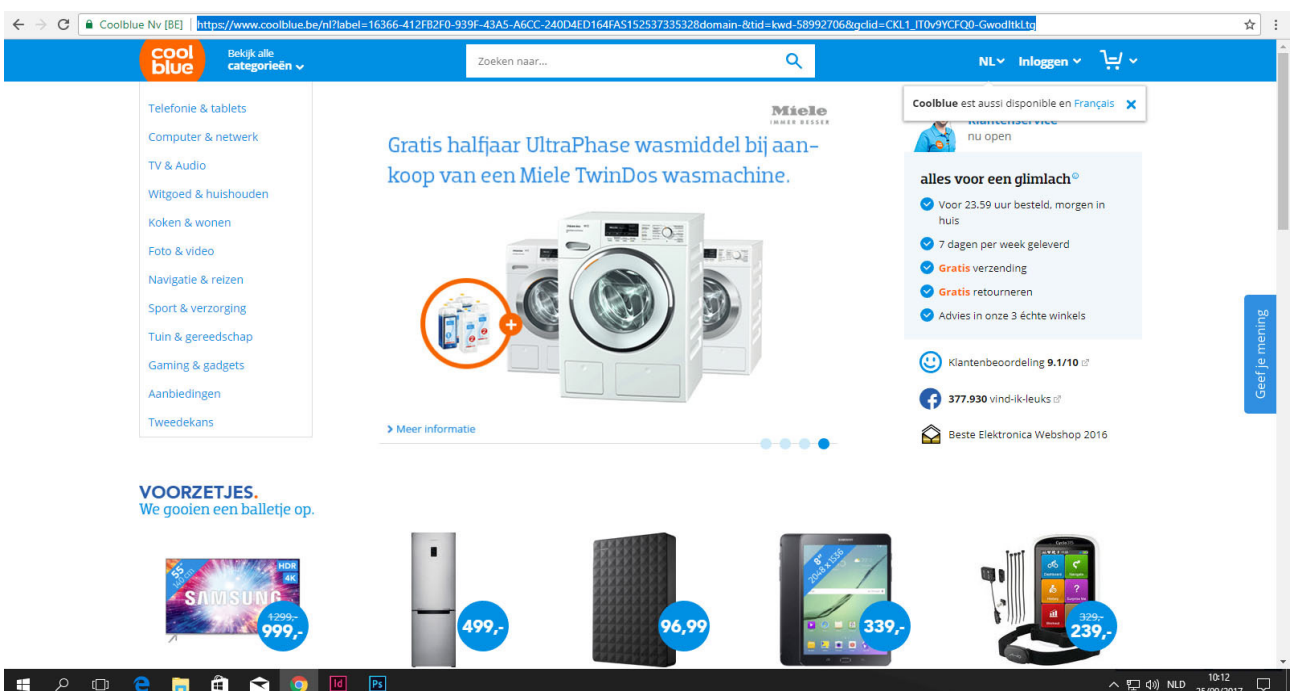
Coolblue Nv [BE] https://www.coolblue.be/nl?label=16366-412FB2F0-939F-43A5-A6CC-240D4ED164FAS152537335328domain-&tid=kwd-58992706&gclid=CKL1_IT0v9YCFQ0-GwodItkLtg

cool blue

Bekijk alle categorieën

Zoeken naar...

NL Inloggen

Telefonie & tablets
Computer & netwerk
TV & Audio
Witgoed & huishouden
Koken & wonen
Foto & video
Navigatie & reizen
Sport & verzorging
Tuin & gereedschap
Gaming & gadgets
Aanbiedingen
Tweedekans

Miele IMMER BESSER

Gratis halfjaar UltraPhase wasmiddel bij aankoop van een Miele TwinDos wasmachine.

Meer informatie

Coolblue est aussi disponible en Français

Klantenservice
nu open

alles voor een glimlach

Voor 23.59 uur besteld, morgen in huis
7 dagen per week geleverd
Gratis verzending
Gratis retourneren
Advies in onze 3 échte winkels

Klantenbeoordeling 9.1/10
377.930 vind-ik-leuks
Beste Elektronica Webshop 2016

Geef je mening

VOORZETJES.
We gooien een balletje op.

55 inch HDR 4K SAMSUNG 1299,- 999,-
499,-
96,99
8" 2048 x 1536 339,-
329,- 239,-

NLD 10:12 25/09/2017